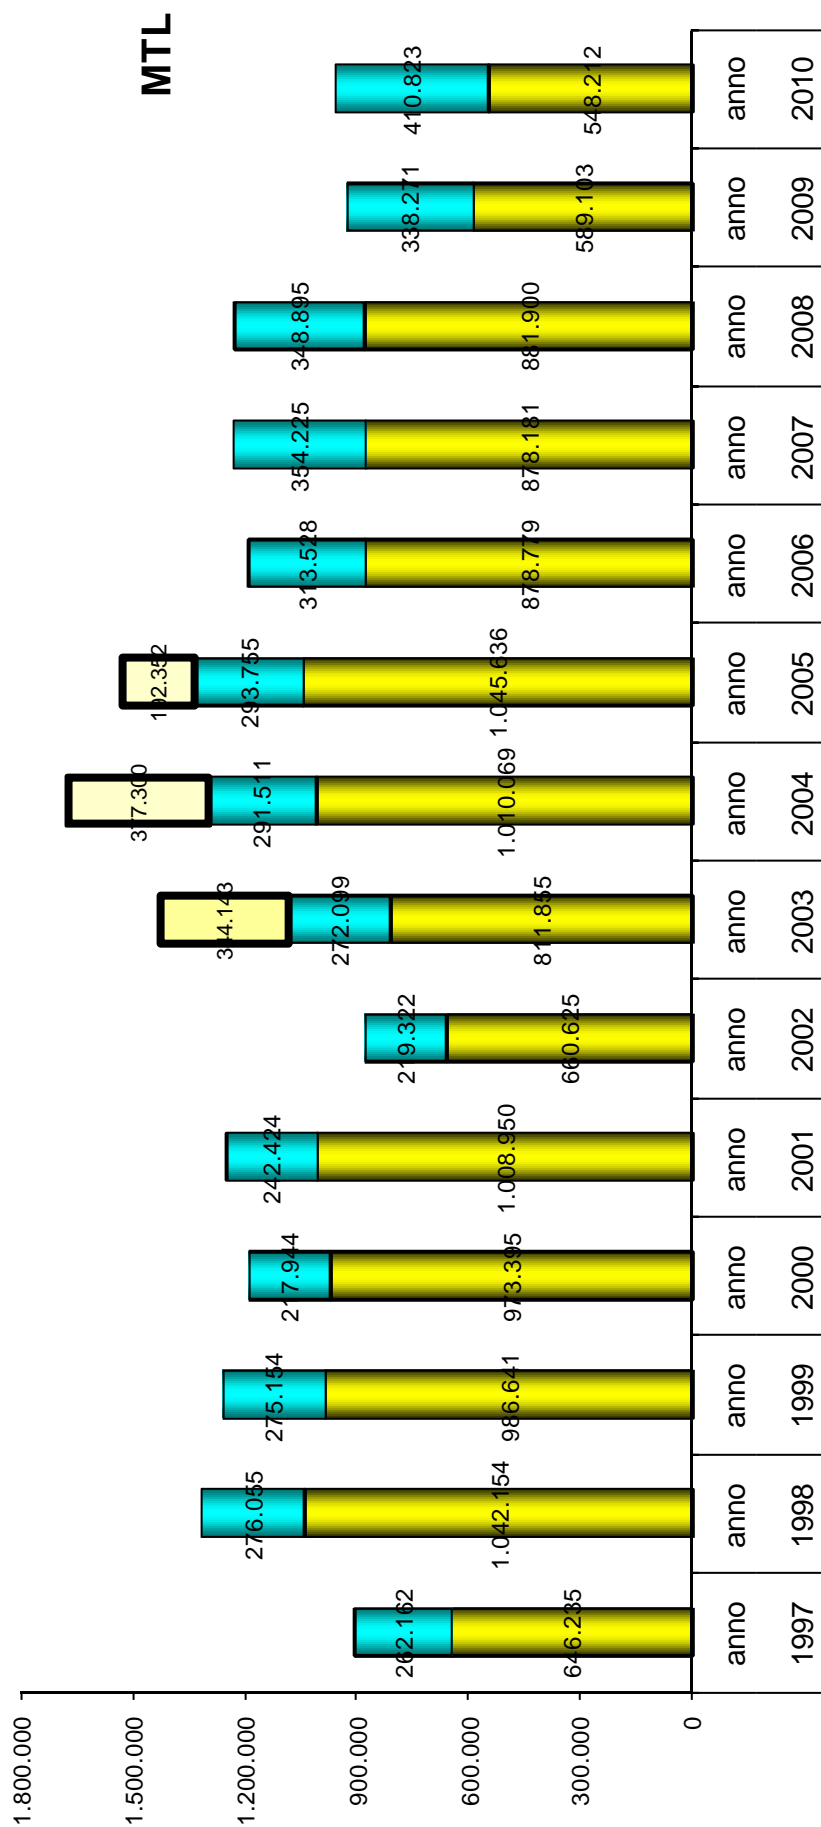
MTL

1.800.000
1.500.000
1.200.000
900.000
600.000
300.000
0

| anno 1997 | anno 1998 | anno 1999 | anno 2000 | anno 2001 | anno 2002 | anno 2003 | anno 2004 | anno 2005 | anno 2006 | anno 2007 | anno 2008 | anno 2009 | anno 2010 |
|---|---|---|---|---|---|---|---|---|---|---|---|---|---|
| 646.235 | 1.042.154 | 986.641 | 973.395 | 1.008.950 | 660.625 | 811.855 | 1.010.069 | 1.045.636 | 878.779 | 878.181 | 881.900 | 589.103 | 548.212 |
| 262.162 | 276.055 | 275.154 | 217.944 | 242.424 | 219.322 | 272.099 | 291.511 | 293.755 | 313.528 | 354.225 | 348.895 | 338.271 | 410.823 |
| | | | | | | 344.143 | 377.300 | 192.352 | | | | | |